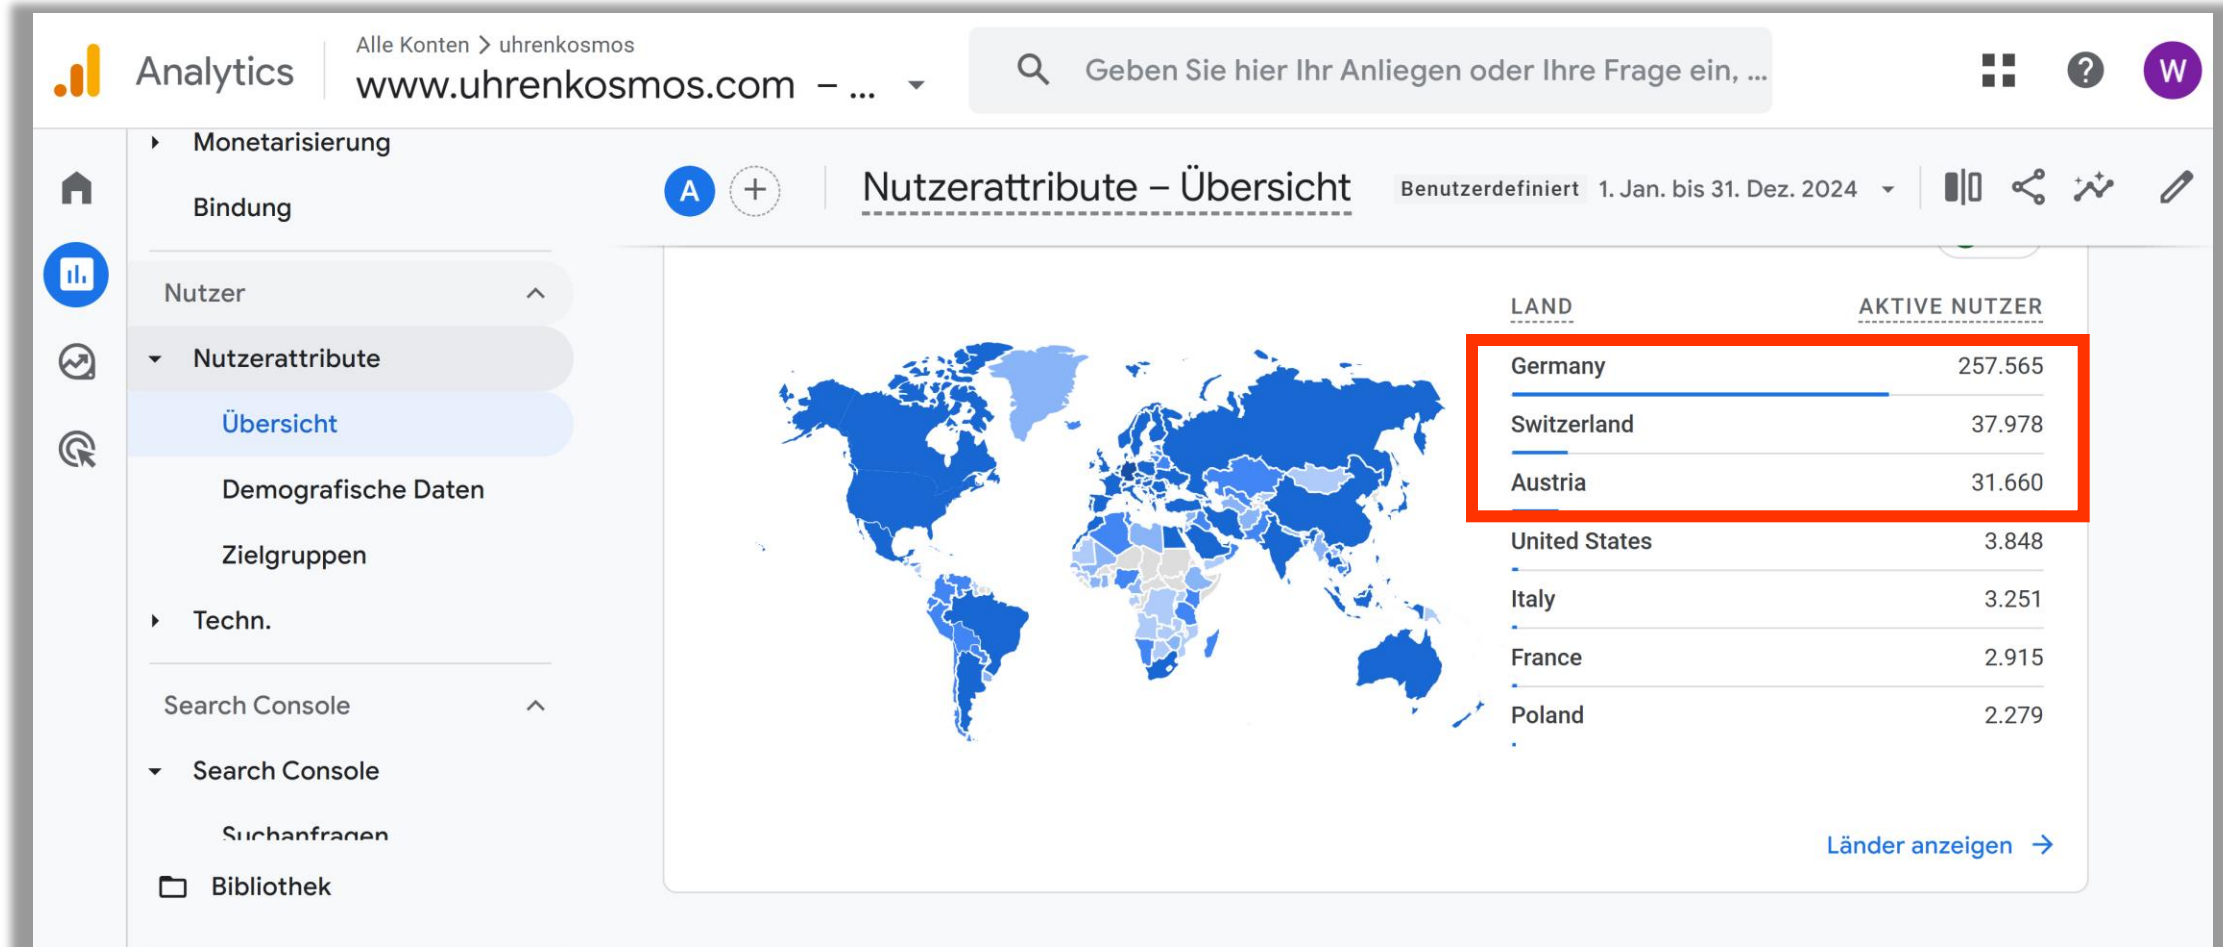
Analytics

Alle Konten > uhrenkosmos
www.uhrenkosmos.com – ...

Geben Sie hier Ihr Anliegen oder Ihre Frage ein, ...

W

Monetarisierung
Bindung
Nutzer
Nutzerattribute
Übersicht
Demografische Daten
Zielgruppen
Techn.
Search Console
Search Console
Suchanfragen
Bibliothek

A

Nutzerattribute – Übersicht

Benutzerdefiniert 1. Jan. bis 31. Dez. 2024

| LAND | AKTIVE NUTZER |
|---|---|
| Germany | 257.565 |
| Switzerland | 37.978 |
| Austria | 31.660 |
| United States | 3.848 |
| Italy | 3.251 |
| France | 2.915 |
| Poland | 2.279 |

Länder anzeigen →